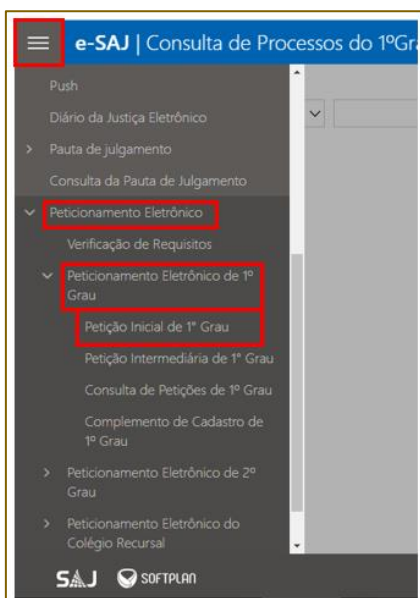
e-SAJ | Consulta de Processos do 1ºGra

Push

Diário da Justiça Eletrônico

Pauta de julgamento

Consulta da Pauta de Julgamento

Peticionamento Eletrônico

Verificação de Requisitos

Peticionamento Eletrônico de 1º Grau

Petição Inicial de 1º Grau

Petição Intermediária de 1º Grau

Consulta de Petições de 1º Grau

Complemento de Cadastro de 1º Grau

Peticionamento Eletrônico de 2º Grau

Peticionamento Eletrônico do Colégio Recursal

SAJ SOFTPLAN